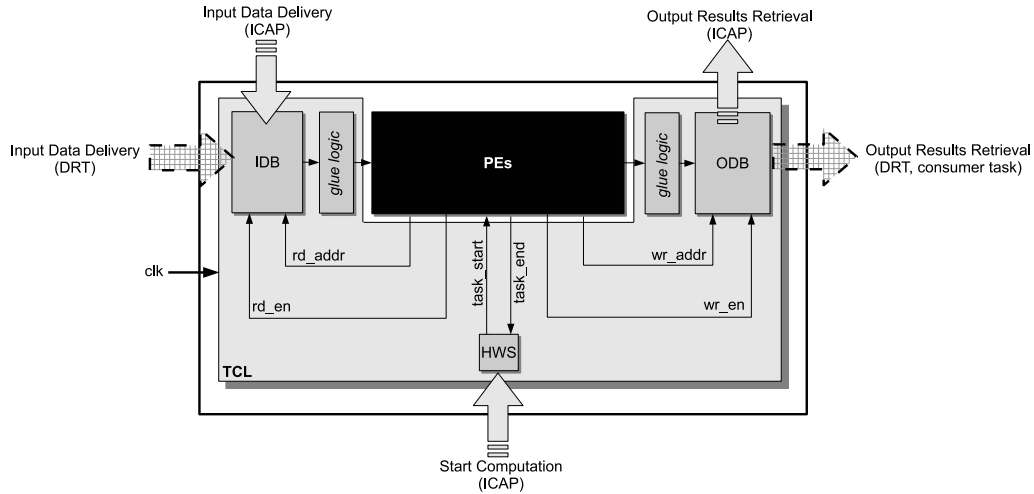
Input Data Delivery
(ICAP)

Output Results Retrieval
(ICAP)

Input Data Delivery
(DRT)

IDB

glue logic

PEs

glue logic

ODB

Output Results Retrieval
(DRT, consumer task)

rd_addr

wr_addr

clk

task_start

task_end

rd_en

wr_en

HWS

TCL

Start Computation
(ICAP)